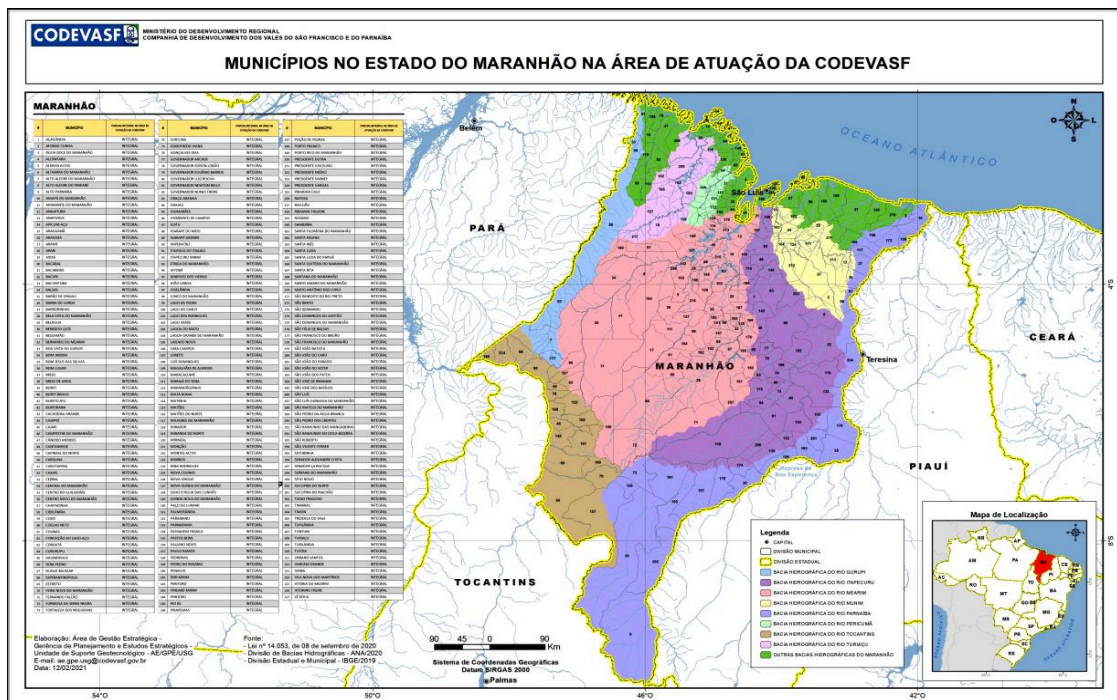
CODEVASF MINISTÉRIO DO DESENVOLVIMENTO REGIONAL
COMPANHIA DE DESENVOLVIMENTO DOS VALES DO SÃO FRANCISCO E DO PARNAÍBA

MUNICÍPIOS NO ESTADO DO MARANHÃO NA ÁREA DE ATUAÇÃO DA CODEVASF

MARANHÃO

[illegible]

Belém

OCEANO ATLÂNTICO

São Luís

PARÁ

CEARÁ

Teresina

MARANHÃO

PIAUÍ

TOCANTINS

Palmas

N
L
O
S

Legenda
CAPITAL
DIVISÃO MUNICIPAL
DIVISÃO ESTADUAL
BACIA HIDROGRÁFICA DO RIO GURUPI
BACIA HIDROGRÁFICA DO RIO ITAPECURU
BACIA HIDROGRÁFICA DO RIO MEARIM
BACIA HIDROGRÁFICA DO RIO MUNIM
BACIA HIDROGRÁFICA DO RIO PARNAÍBA
BACIA HIDROGRÁFICA DO RIO PERICUMÃ
BACIA HIDROGRÁFICA DO RIO TOCANTINS
BACIA HIDROGRÁFICA DO RIO TURIAÇU
OUTRAS BACIAS HIDROGRÁFICAS DO MARANHÃO

Mapa de Localização

Elaboração: Área de Gestão Estratégica - Gerência de Planejamento e Estudos Estratégicos - Unidade de Geoprocessamento - AE/GPE/USG
E-mail: ae.gpe.usg@codevasf.gov.br
Data: 12/02/2021

Fonte:
- Lei nº 14.053, de 08 de setembro de 2020
- Divisão de Bacias Hidrográficas - ANA/2020
- Divisão Estadual e Municipal - IBGE/2019

90 45 0 90 Km

Sistema de Coordenadas Geográficas
Datum SIRGAS 2000

54°O 50°O 46°O 42°O